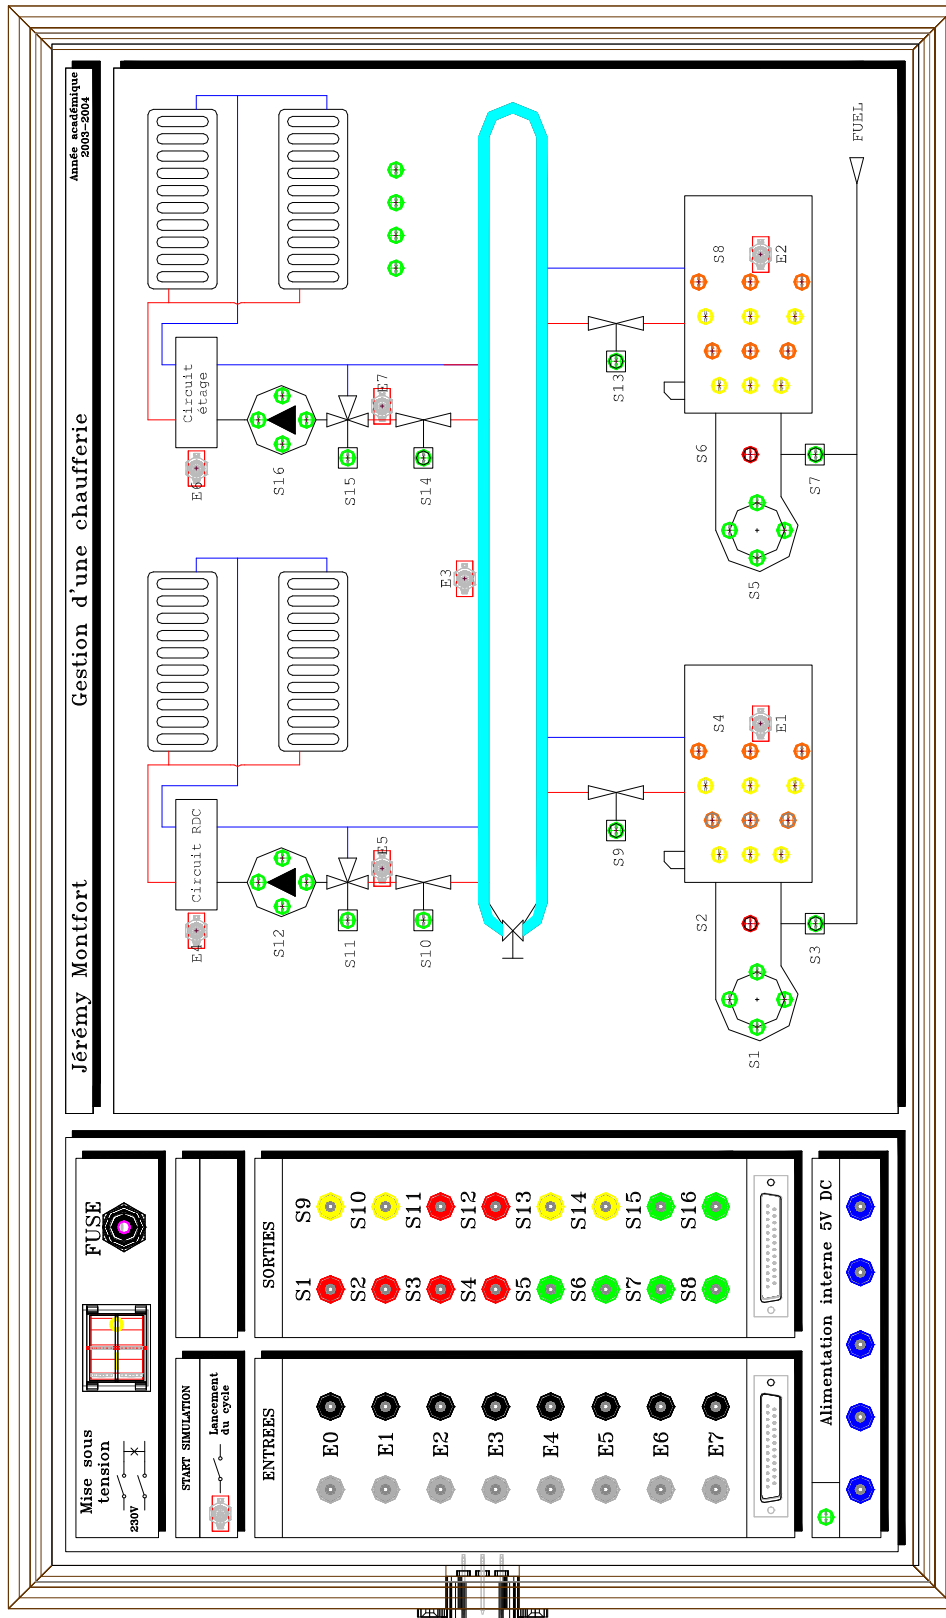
Jérémy Montfort

Gestion d'une chaufferie

Année académique 2003-2004

FUEL

Circuit étage

Circuit RDC

E0

E1

E2

E3

E4

E5

E6

E7

S1

S2

S3

S4

S5

S6

S7

S8

S9

S10

S11

S12

S13

S14

S15

S16

Mise sous tension

230V

FUSE

START SIMULATION

Lancement du cycle

ENTREES

E0 E1 E2 E3 E4 E5 E6 E7

SORTIES

S1 S2 S3 S4 S5 S6 S7 S8

S9 S10 S11 S12 S13 S14 S15 S16

Alimentation interne 5V DC